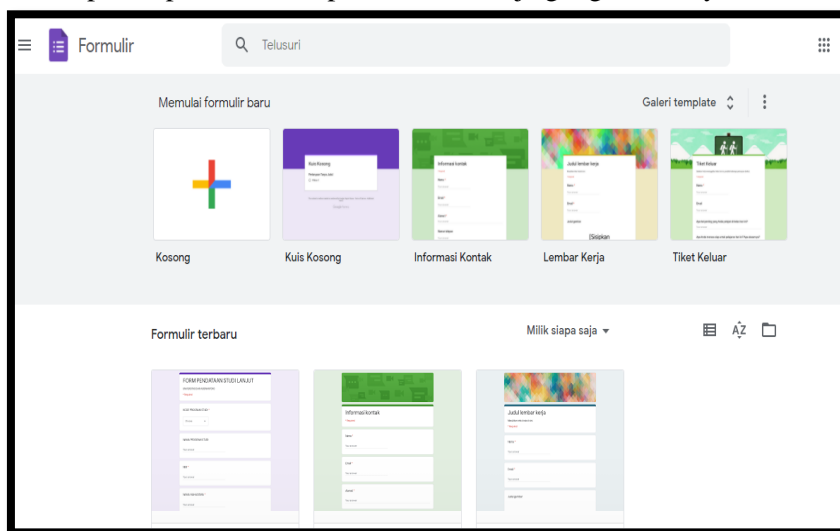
Formulir

Telusuri

Memulai formulir baru

Galeri template

Kuis Kosong

Informasi kontak

Judul lembar kerja

Tiket Keluar

Kosong

Kuis Kosong

Informasi Kontak

Lembar Kerja

Tiket Keluar

Formulir terbaru

Milik siapa saja

FORM PENDATAAN STUDI LANJUT

Informasi Kontak

Judul lembar kerja